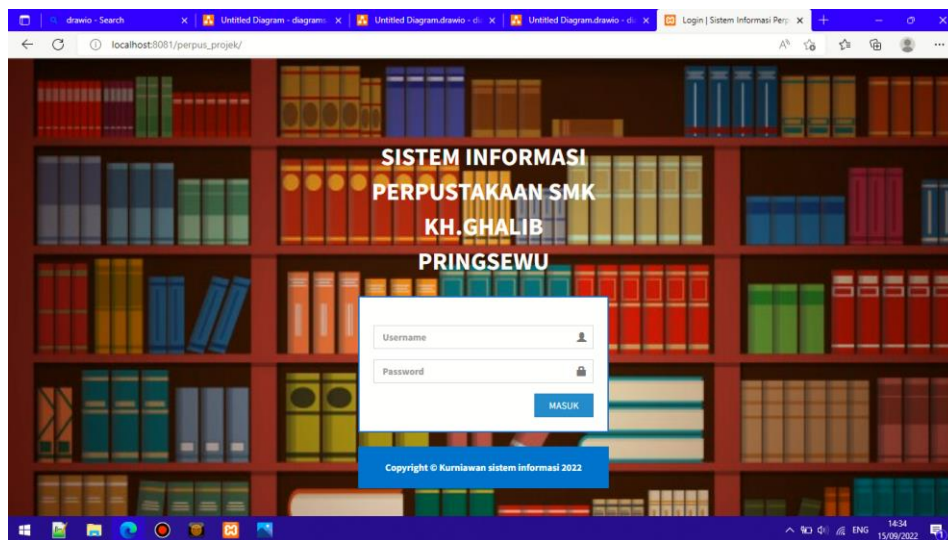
drawio - Search
Untitled Diagram - diagrams
Untitled Diagram.drawio - di
Untitled Diagram.drawio - di
Login | Sistem Informasi Perp

localhost:8081/perpus_projek/

SISTEM INFORMASI PERPUSTAKAAN SMK KH.GHALIB PRINGSEWU

Username
Password
MASUK

Copyright © Kurniawan sistem informasi 2022

ENG 14:34 15/09/2022